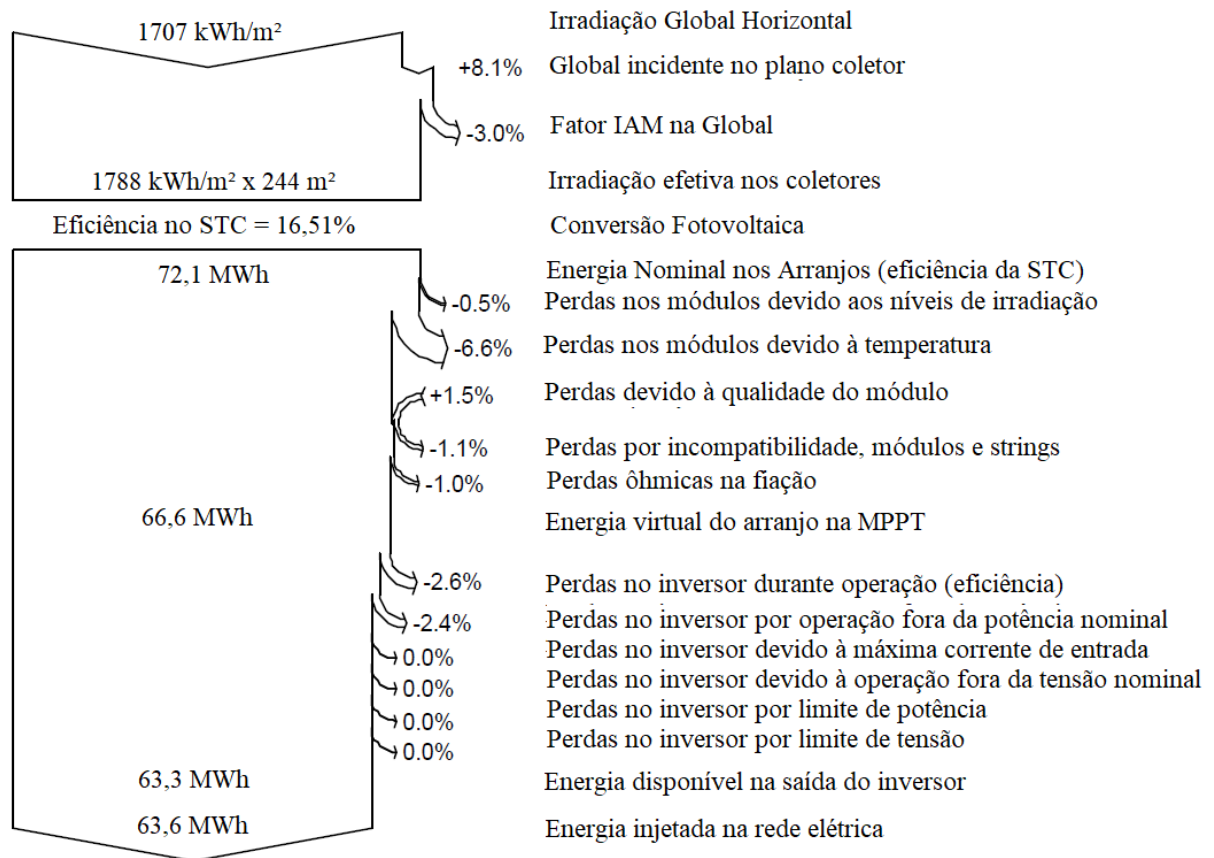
1707 kWh/m²

Irradiação Global Horizontal

+8.1% Global incidente no plano coletor

-3.0% Fator IAM na Global

1788 kWh/m² x 244 m²

Irradiação efetiva nos coletores

Eficiência no STC = 16,51%

Conversão Fotovoltaica

72,1 MWh

Energia Nominal nos Arranjos (eficiência da STC)

-0.5% Perdas nos módulos devido aos níveis de irradiação

-6.6% Perdas nos módulos devido à temperatura

+1.5% Perdas devido à qualidade do módulo

-1.1% Perdas por incompatibilidade, módulos e strings

-1.0% Perdas ôhmicas na fiação

66,6 MWh

Energia virtual do arranjo na MPPT

-2.6% Perdas no inversor durante operação (eficiência)

-2.4% Perdas no inversor por operação fora da potência nominal

0.0% Perdas no inversor devido à máxima corrente de entrada

0.0% Perdas no inversor devido à operação fora da tensão nominal

0.0% Perdas no inversor por limite de potência

0.0% Perdas no inversor por limite de tensão

63,3 MWh

Energia disponível na saída do inversor

63,6 MWh

Energia injetada na rede elétrica